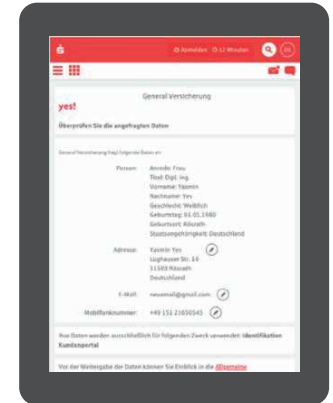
Abmelden 12 Minuten

General Versicherung

yes!

Überprüfen Sie die angefragten Daten

General Versicherung fragt folgende Daten an:

Person: Anrede: Frau
Titel: Dipl.-Ing.
Vorname: Yasmin
Nachname: Yes
Geschlecht: Weiblich
Geburtstag: 01.01.1980
Geburtsort: Rösrath
Staatsangehörigkeit: Deutschland

Adresse: Yasmin Yes
Lughauser Str. 10
51503 Rösrath
Deutschland

E-Mail: neuemail@gmail.com

Mobilfunknummer: +49 151 21650545

Ihre Daten werden ausschließlich für folgenden Zweck verwendet: Identifikation Kundenportal

Vor der Weitergabe der Daten können Sie Einblick in die Allgemeine